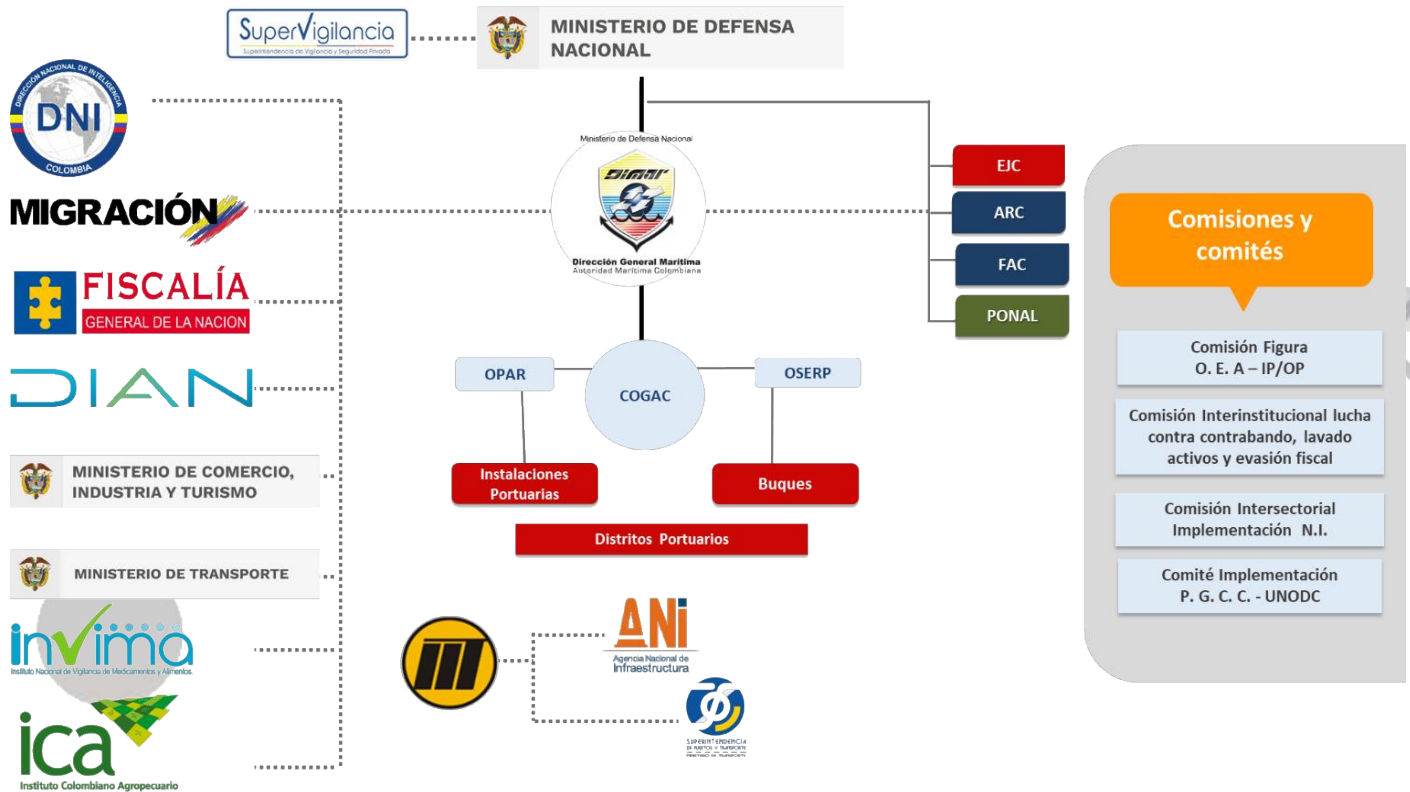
SuperVigilancia
Superintendencia de Vigilancia y Seguridad Privada

MINISTERIO DE DEFENSA NACIONAL

DIRECCIÓN NACIONAL DE INTELIGENCIA
DNI
COLOMBIA

MIGRACIÓN

FISCALÍA
GENERAL DE LA NACION

DIAN

MINISTERIO DE COMERCIO, INDUSTRIA Y TURISMO

MINISTERIO DE TRANSPORTE

invima
Instituto Nacional de Vigilancia de Medicamentos y Alimentos

ica
Instituto Colombiano Agropecuario

Ministerio de Defensa Nacional
DIMAR
Dirección General Marítima
Autoridad Marítima Colombiana

EJC

ARC

FAC

PONAL

OPAR

COGAC

OSERP

Instalaciones Portuarias

Buques

Distritos Portuarios

ANI
Agencia Nacional de Infraestructura

SUPERINTENDENCIA DE PUERTOS Y TRANSPORTE

Comisiones y comités

Comisión Figura O. E. A – IP/OP

Comisión Interinstitucional lucha contra contrabando, lavado activos y evasión fiscal

Comisión Intersectorial Implementación N.I.

Comité Implementación P. G. C. C. - UNODC